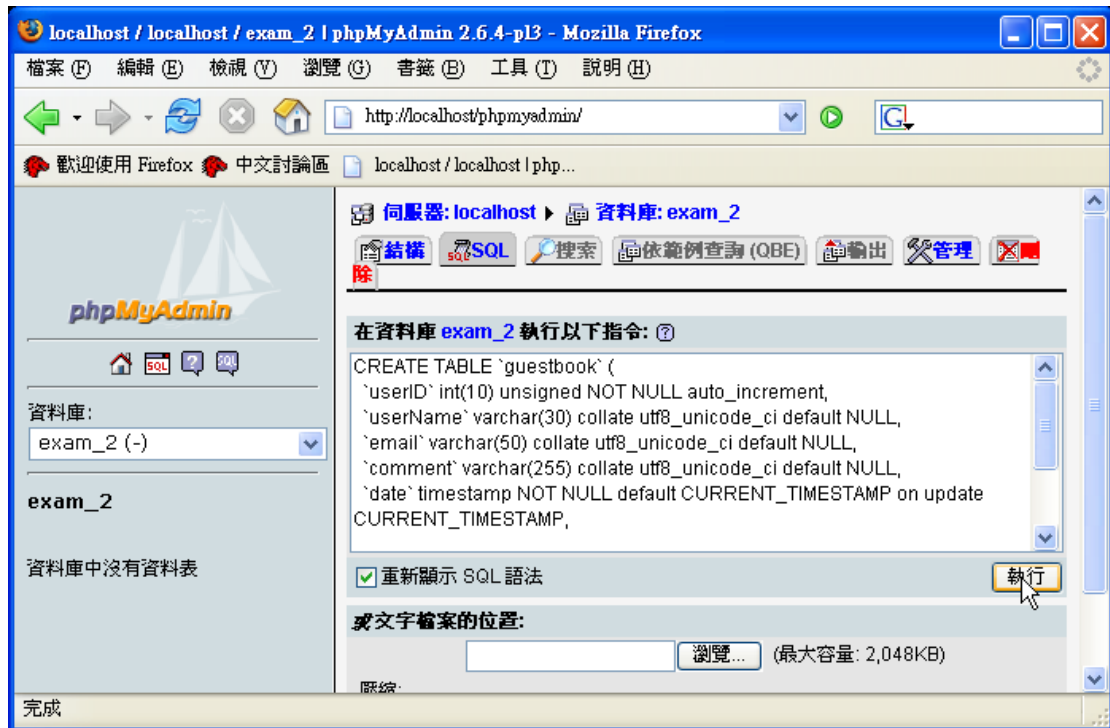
localhost / localhost / exam_2 | phpMyAdmin 2.6.4-pl3 - Mozilla Firefox

檔案 (F) 編輯 (E) 檢視 (V) 瀏覽 (G) 書籤 (B) 工具 (T) 說明 (H)

http://localhost/phpmyadmin/

歡迎使用 Firefox 中文討論區 localhost / localhost | php...

phpMyAdmin

資料庫:

exam_2 (-)

exam_2

資料庫中沒有資料表

伺服器: localhost ▸ 資料庫: exam_2

結構 SQL 搜索 依範例查詢 (QBE) 輸出 管理 刪除

在資料庫 exam_2 執行以下指令:

CREATE TABLE `guestbook` (
`userID` int(10) unsigned NOT NULL auto_increment,
`userName` varchar(30) collate utf8_unicode_ci default NULL,
`email` varchar(50) collate utf8_unicode_ci default NULL,
`comment` varchar(255) collate utf8_unicode_ci default NULL,
`date` timestamp NOT NULL default CURRENT_TIMESTAMP on update CURRENT_TIMESTAMP,

重新顯示 SQL 語法

執行

或文字檔案的位置:

瀏覽... (最大容量: 2,048KB)

壓縮:

完成